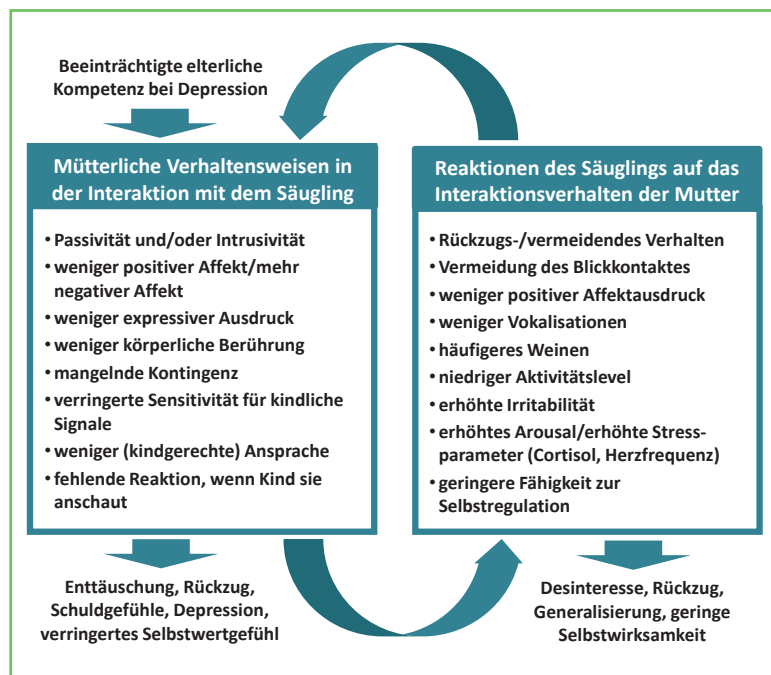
Beeinträchtigte elterliche Kompetenz bei Depression

Mütterliche Verhaltensweisen in der Interaktion mit dem Säugling

• Passivität und/oder Intrusivität
• weniger positiver Affekt/mehr negativer Affekt
• weniger expressiver Ausdruck
• weniger körperliche Berührung
• mangelnde Kontingenz
• verringerte Sensitivität für kindliche Signale
• weniger (kindgerechte) Ansprache
• fehlende Reaktion, wenn Kind sie anschaut

Enttäuschung, Rückzug, Schuldgefühle, Depression, verringertes Selbstwertgefühl

Reaktionen des Säuglings auf das Interaktionsverhalten der Mutter

• Rückzugs-/vermeidendes Verhalten
• Vermeidung des Blickkontaktes
• weniger positiver Affektausdruck
• weniger Vokalisationen
• häufigeres Weinen
• niedriger Aktivitätslevel
• erhöhte Irritabilität
• erhöhtes Arousal/erhöhte Stressparameter (Cortisol, Herzfrequenz)
• geringere Fähigkeit zur Selbstregulation

Desinteresse, Rückzug, Generalisierung, geringe Selbstwirksamkeit